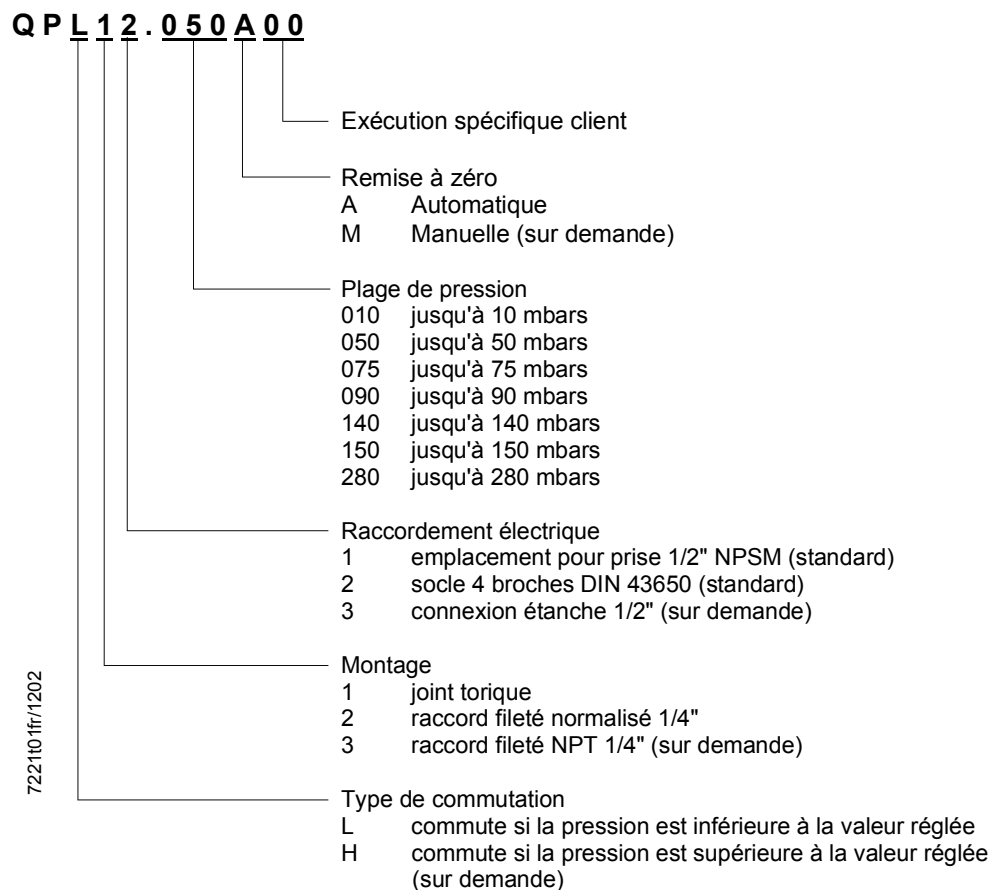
Q P L 1 2 . 0 5 0 A 0 0

Exécution spécifique client

Remise à zéro
A Automatique
M Manuelle (sur demande)

Plage de pression
010 jusqu'à 10 mbars
050 jusqu'à 50 mbars
075 jusqu'à 75 mbars
090 jusqu'à 90 mbars
140 jusqu'à 140 mbars
150 jusqu'à 150 mbars
280 jusqu'à 280 mbars

Raccordement électrique
1 emplacement pour prise 1/2" NPSM (standard)
2 socle 4 broches DIN 43650 (standard)
3 connexion étanche 1/2" (sur demande)

Montage
1 joint torique
2 raccord fileté normalisé 1/4"
3 raccord fileté NPT 1/4" (sur demande)

Type de commutation
L commute si la pression est inférieure à la valeur réglée
H commute si la pression est supérieure à la valeur réglée (sur demande)

7221t01fr/1202